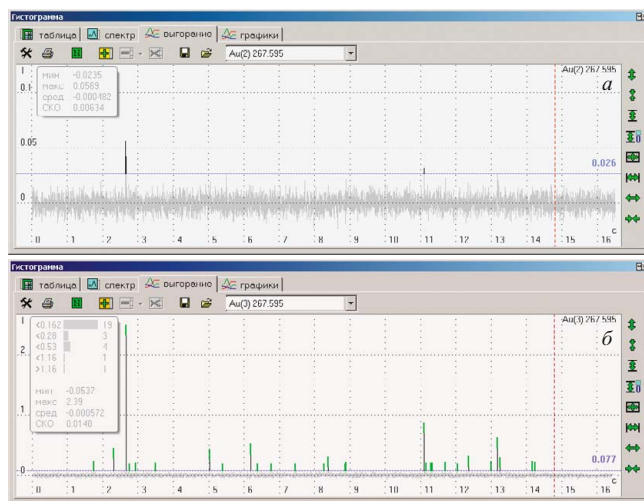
Гистограмма

таблица | спектр | выгорание | графики

Au(2) 267.595

мин -0.0235
макс 0.0569
сред -0.000482
СКО 0.00634

Au(2) 267.595

*а*

0.1

0.05

0.026

0

0 1 2 3 4 5 6 7 8 9 10 11 12 13 14 15 16

c

Гистограмма

таблица | спектр | выгорание | графики

Au(3) 267.595

<0.162 19
<0.28 3
<0.53 4
<1.16 1
>1.16 1

мин -0.0537
макс 2.39
сред -0.000572
СКО 0.0140

Au(3) 267.595

*б*

2

1

0.077

0

0 1 2 3 4 5 6 7 8 9 10 11 12 13 14 15 16

c